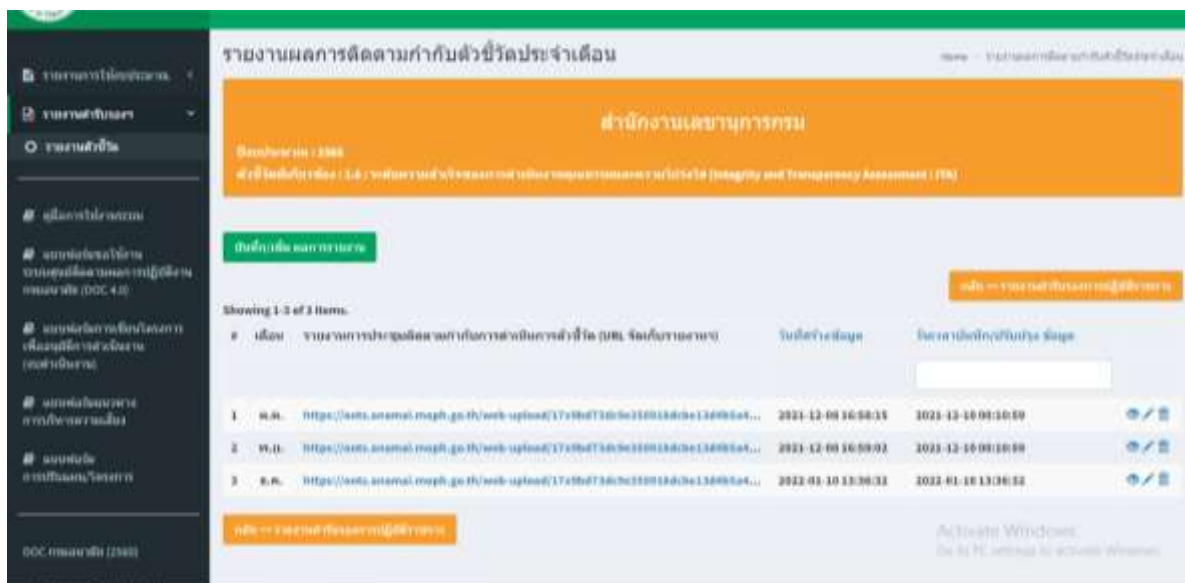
รายงานผลการติดตามกำกับตัวชี้วัดประจำเดือน

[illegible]

สำนักงานเลขานุการกรม

ปีงบประมาณ : 2565

ตัวชี้วัดที่/ประเด็น : 1.6 : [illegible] (Integrity and Transparency Assessment : ITA)

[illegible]

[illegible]

Showing 1-3 of 3 items.

| # | เดือน | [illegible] (URL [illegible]) | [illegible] | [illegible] | |
|---|---|---|---|---|---|
| 1 | ต.ค. | https://eoffice.anamai.moph.go.th/web-upload/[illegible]... | 2021-12-08 16:58:15 | 2021-12-10 08:10:59 | |
| 2 | พ.ย. | https://eoffice.anamai.moph.go.th/web-upload/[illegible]... | 2021-12-08 16:59:02 | 2021-12-10 08:10:59 | |
| 3 | ธ.ค. | https://eoffice.anamai.moph.go.th/web-upload/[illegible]... | 2022-01-10 13:36:32 | 2022-01-10 13:36:32 | |

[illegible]

Activate Windows
Go to PC settings to activate Windows.

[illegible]
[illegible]
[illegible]
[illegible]
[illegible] (DOC 4.0)
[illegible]
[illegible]
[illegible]
DOC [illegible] (2565)